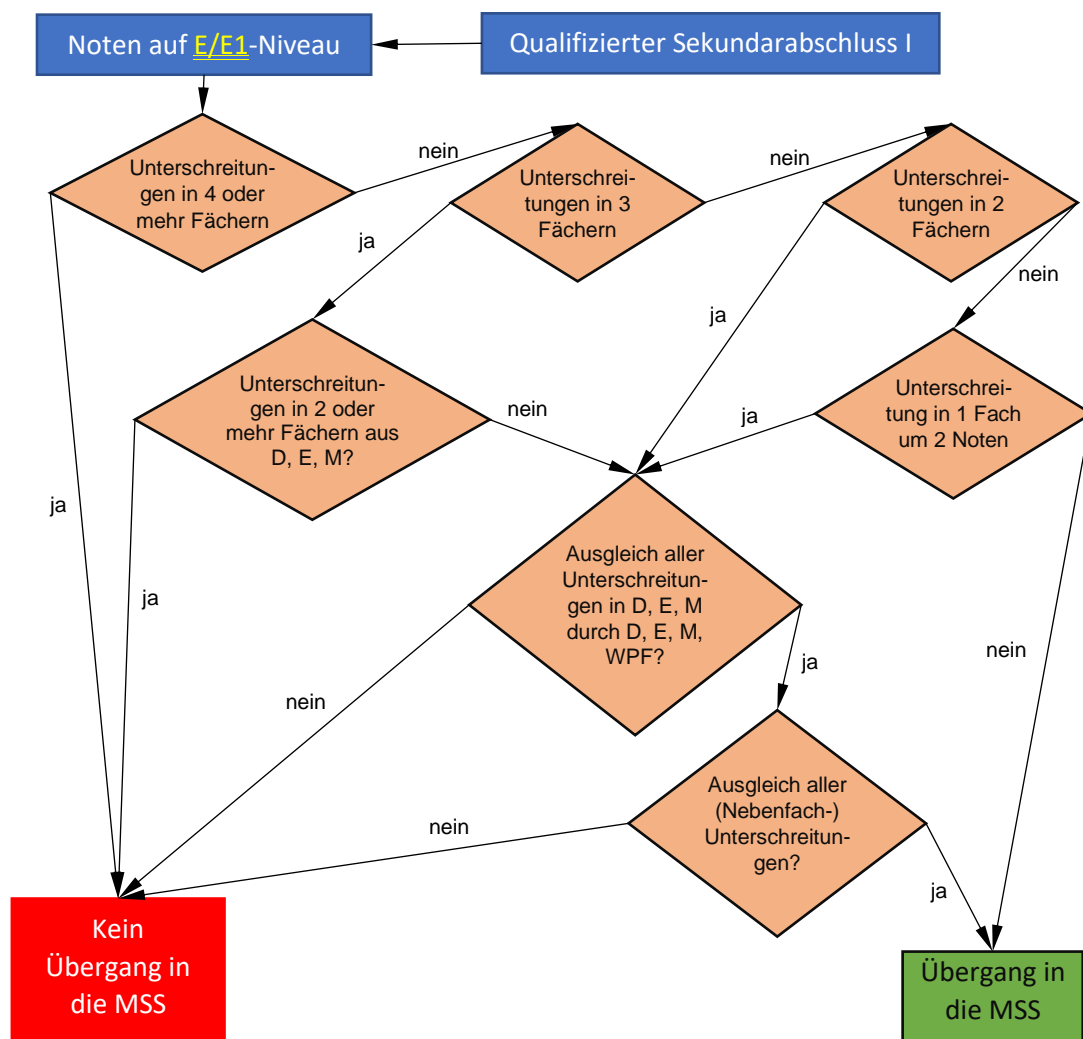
Noten auf E/E1-Niveau

Qualifizierter Sekundarabschluss I

Unterschreitungen in 4 oder mehr Fächern

nein

Unterschreitungen in 3 Fächern

nein

Unterschreitungen in 2 Fächern

ja

nein

ja

Unterschreitungen in 2 oder mehr Fächern aus D, E, M?

nein

ja

Unterschreitung in 1 Fach um 2 Noten

ja

ja

Ausgleich aller Unterschreitungen in D, E, M durch D, E, M, WPF?

nein

ja

nein

nein

Ausgleich aller (Nebenfach-) Unterschreitungen?

ja

Kein Übergang in die MSS

Übergang in die MSS